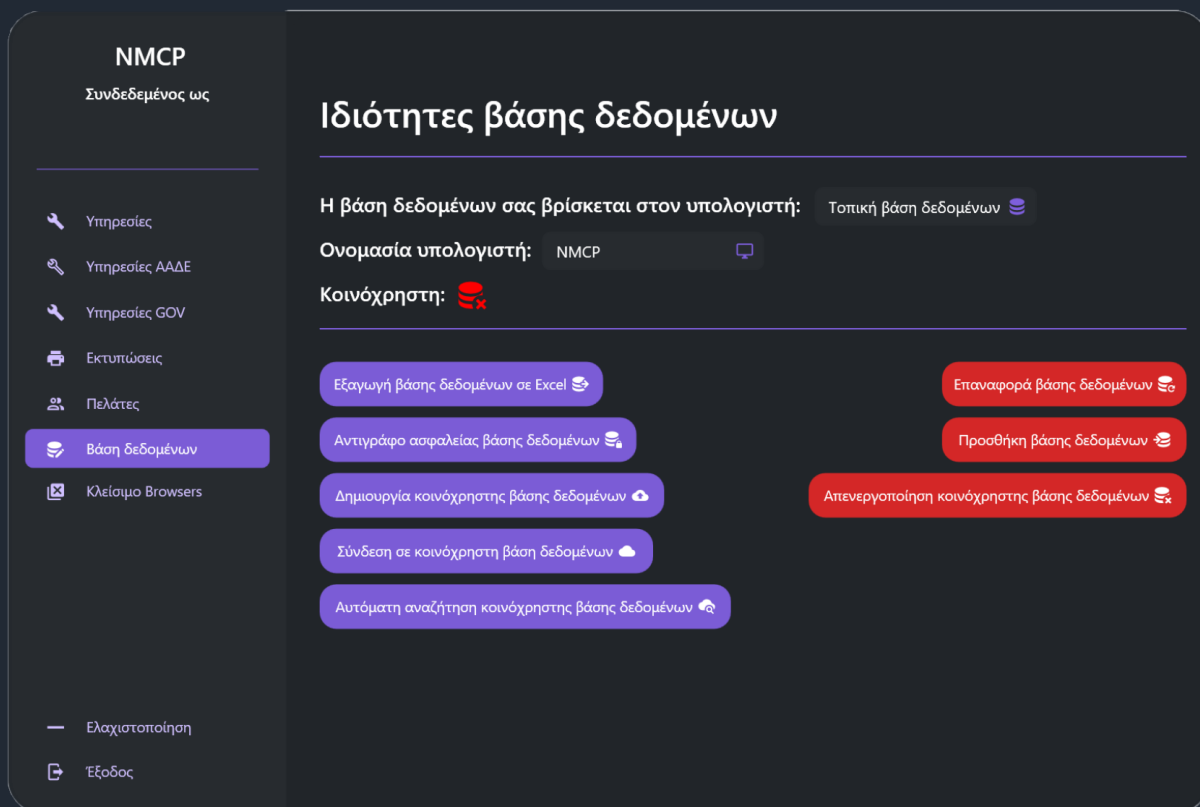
NMCP

Συνδεδεμένος ως

Υπηρεσίες

Υπηρεσίες ΑΑΔΕ

Υπηρεσίες GOV

Εκτυπώσεις

Πελάτες

Βάση δεδομένων

Κλείσιμο Browsers

Ελαχιστοποίηση

Έξοδος

Ιδιότητες βάσης δεδομένων

Η βάση δεδομένων σας βρίσκεται στον υπολογιστή: Τοπική βάση δεδομένων

Ονομασία υπολογιστή: NMCP

Κοινόχρηστη:

Εξαγωγή βάσης δεδομένων σε Excel

Αντιγράφο ασφαλείας βάσης δεδομένων

Δημιουργία κοινόχρηστης βάσης δεδομένων

Σύνδεση σε κοινόχρηστη βάση δεδομένων

Αυτόματη αναζήτηση κοινόχρηστης βάσης δεδομένων

Επαναφορά βάσης δεδομένων

Προσθήκη βάσης δεδομένων

Απενεργοποίηση κοινόχρηστης βάσης δεδομένων